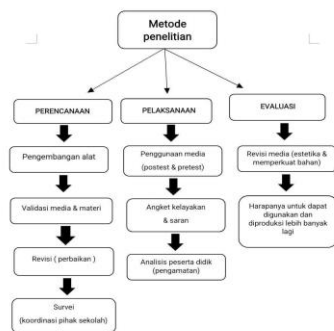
Metode penelitian

PERENCANAAN

Pengembangan alat

Validasi media & materi

Revisi ( perbaikan )

Survei (koordinasi pihak sekolah)

PELAKSANAAN

Penggunaan media (postest & pretest)

Angket kelayakan & saran

Analisis peserta didik (pengamatan)

EVALUASI

Revisi media (estetika & memperkuat bahan)

Harapanya untuk dapat digunakan dan diproduksi lebih banyak lagi